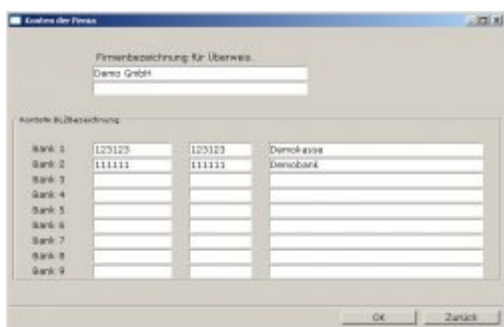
Konten der Firma

Firmenbezeichnung für Überweis.
Demo GmbH

Konto/Nr BLZBezeichnung

| | | | |
|---|---|---|---|
| Bank 1 | 123123 | 123123 | Demokasse |
| Bank 2 | 111111 | 111111 | Demobank |
| Bank 3 | | | |
| Bank 4 | | | |
| Bank 5 | | | |
| Bank 6 | | | |
| Bank 7 | | | |
| Bank 8 | | | |
| Bank 9 | | | |

Ok
Zurück